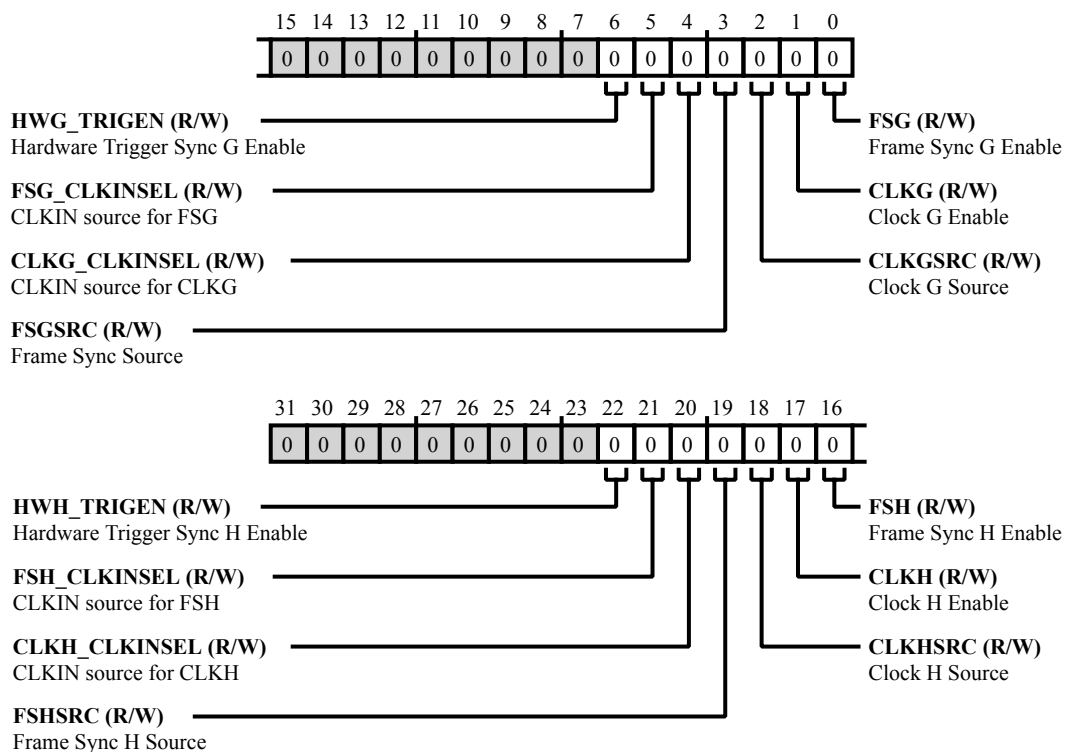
| 15 | 14 | 13 | 12 | 11 | 10 | 9 | 8 | 7 | 6 | 5 | 4 | 3 | 2 | 1 | 0 |
|---|---|---|---|---|---|---|---|---|---|---|---|---|---|---|---|
| 0 | 0 | 0 | 0 | 0 | 0 | 0 | 0 | 0 | 0 | 0 | 0 | 0 | 0 | 0 | 0 |

**HWG_TRIGEN (R/W)**
Hardware Trigger Sync G Enable

**FSG_CLKINSEL (R/W)**
CLKIN source for FSG

**CLKG_CLKINSEL (R/W)**
CLKIN source for CLKG

**FSGSRC (R/W)**
Frame Sync Source

**FSG (R/W)**
Frame Sync G Enable

**CLKG (R/W)**
Clock G Enable

**CLKGSRC (R/W)**
Clock G Source

| 31 | 30 | 29 | 28 | 27 | 26 | 25 | 24 | 23 | 22 | 21 | 20 | 19 | 18 | 17 | 16 |
|---|---|---|---|---|---|---|---|---|---|---|---|---|---|---|---|
| 0 | 0 | 0 | 0 | 0 | 0 | 0 | 0 | 0 | 0 | 0 | 0 | 0 | 0 | 0 | 0 |

**HWH_TRIGEN (R/W)**
Hardware Trigger Sync H Enable

**FSH_CLKINSEL (R/W)**
CLKIN source for FSH

**CLKH_CLKINSEL (R/W)**
CLKIN source for CLKH

**FSHSRC (R/W)**
Frame Sync H Source

**FSH (R/W)**
Frame Sync H Enable

**CLKH (R/W)**
Clock H Enable

**CLKHSRC (R/W)**
Clock H Source